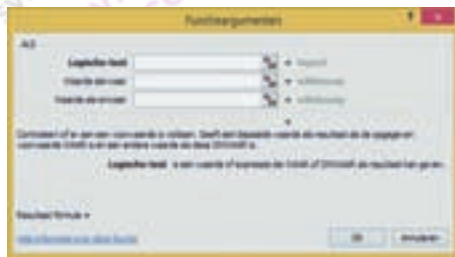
Functieargumenten

ALS

Logische-test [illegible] = logisch

Waarde-als-waar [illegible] = willekeurig

Waarde-als-onwaar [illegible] = willekeurig

=

Controleert of er aan een voorwaarde is voldaan. Geeft een bepaalde waarde als resultaat als de opgegeven voorwaarde WAAR is en een andere waarde als deze ONWAAR is.

Logische-test is een waarde of expressie die WAAR of ONWAAR als resultaat kan geven.

Resultaat formule =

Help-informatie over deze functie

OK

Annuleren